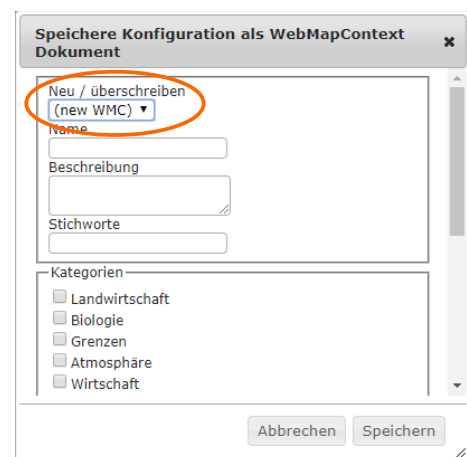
Speichere Konfiguration als WebMapContext Dokument

×

Neu / überschreiben
(new WMC) ▾
Name

Beschreibung

Stichworte

Kategorien
Landwirtschaft
Biologie
Grenzen
Atmosphäre
Wirtschaft

Abbrechen Speichern